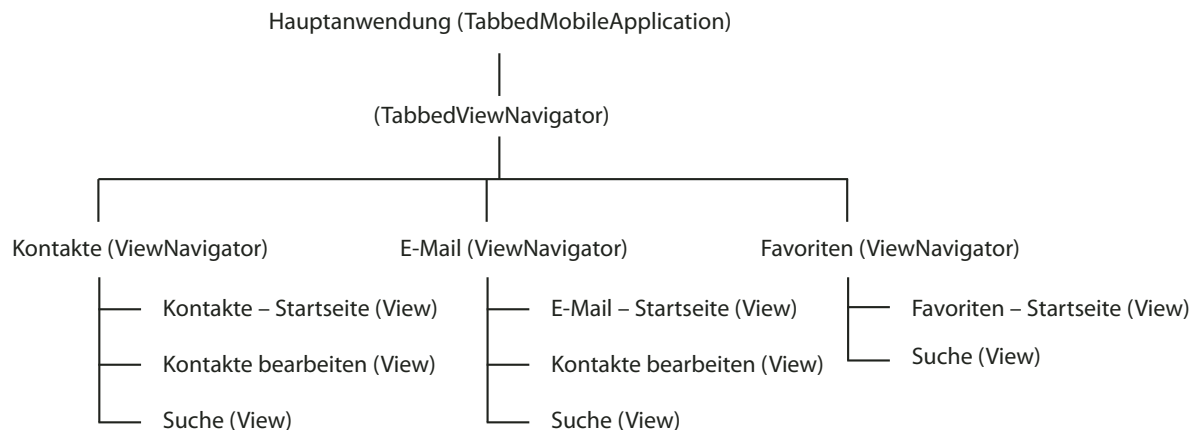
Hauptanwendung (TabbedMobileApplication)

(TabbedViewNavigator)

Kontakte (ViewNavigator)

Kontakte – Startseite (View)

Kontakte bearbeiten (View)

Suche (View)

E-Mail (ViewNavigator)

E-Mail – Startseite (View)

Kontakte bearbeiten (View)

Suche (View)

Favoriten (ViewNavigator)

Favoriten – Startseite (View)

Suche (View)